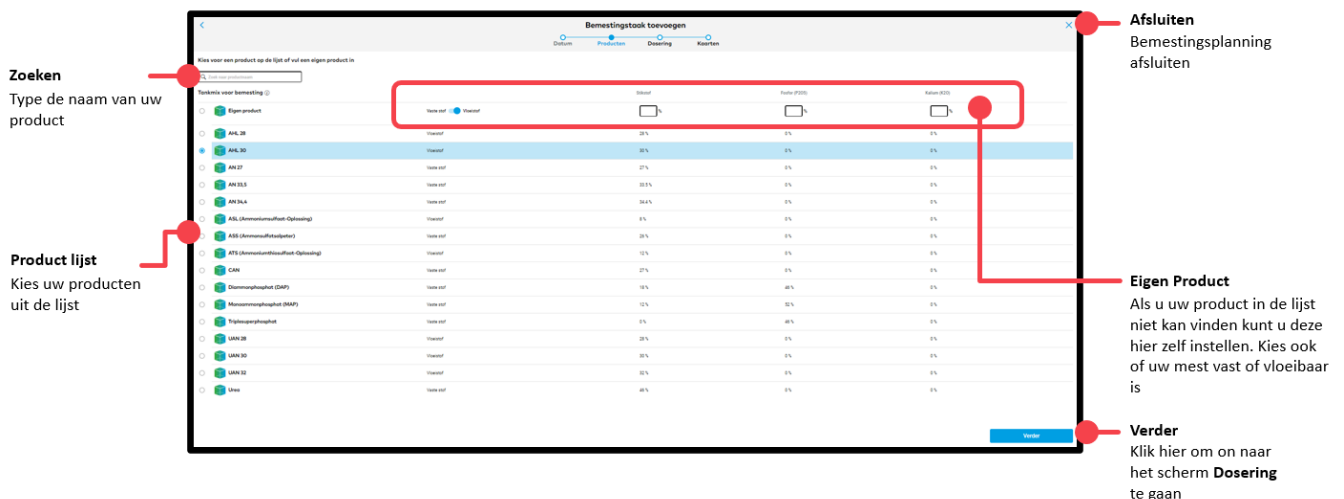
Bemestingstaak toevoegen

Datum Producten Dosering Kaarten

Kies voor een product op de lijst of vul een eigen product in

Zoek een product

Tankmix voor bemesting

| | | Stikstof | Fosfor (P2O5) | Kalium (K2O) |
|---|---|---|---|---|
| Eigen product | Vaste stof Vloeistof | % | % | % |
| AHL 28 | Vloeistof | 28 % | 0 % | 0 % |
| AHL 30 | Vloeistof | 30 % | 0 % | 0 % |
| AN 27 | Vaste stof | 27 % | 0 % | 0 % |
| AN 33,5 | Vaste stof | 33,5 % | 0 % | 0 % |
| AN 34,4 | Vaste stof | 34,4 % | 0 % | 0 % |
| ASL (Ammoniumsulfaat-Oplossing) | Vloeistof | 8 % | 0 % | 0 % |
| ASS (Ammonsulfatsalpeter) | Vaste stof | 26 % | 0 % | 0 % |
| ATS (Ammoniumthiosulfaat-Oplossing) | Vloeistof | 12 % | 0 % | 0 % |
| CAN | Vaste stof | 27 % | 0 % | 0 % |
| Diammonphosphat (DAP) | Vaste stof | 18 % | 46 % | 0 % |
| Monoammonphosphat (MAP) | Vaste stof | 12 % | 52 % | 0 % |
| Tripelsuperphosphat | Vaste stof | 0 % | 46 % | 0 % |
| UAN 28 | Vloeistof | 28 % | 0 % | 0 % |
| UAN 30 | Vloeistof | 30 % | 0 % | 0 % |
| UAN 32 | Vloeistof | 32 % | 0 % | 0 % |
| Urea | Vaste stof | 46 % | 0 % | 0 % |

Verder

**Zoeken**
Type de naam van uw product

**Product lijst**
Kies uw producten uit de lijst

**Afsluiten**
Bemestingsplanning afsluiten

**Eigen Product**
Als u uw product in de lijst niet kan vinden kunt u deze hier zelf instellen. Kies ook of uw mest vast of vloeibaar is

**Verder**
Klik hier om on naar het scherm **Dosering** te gaan